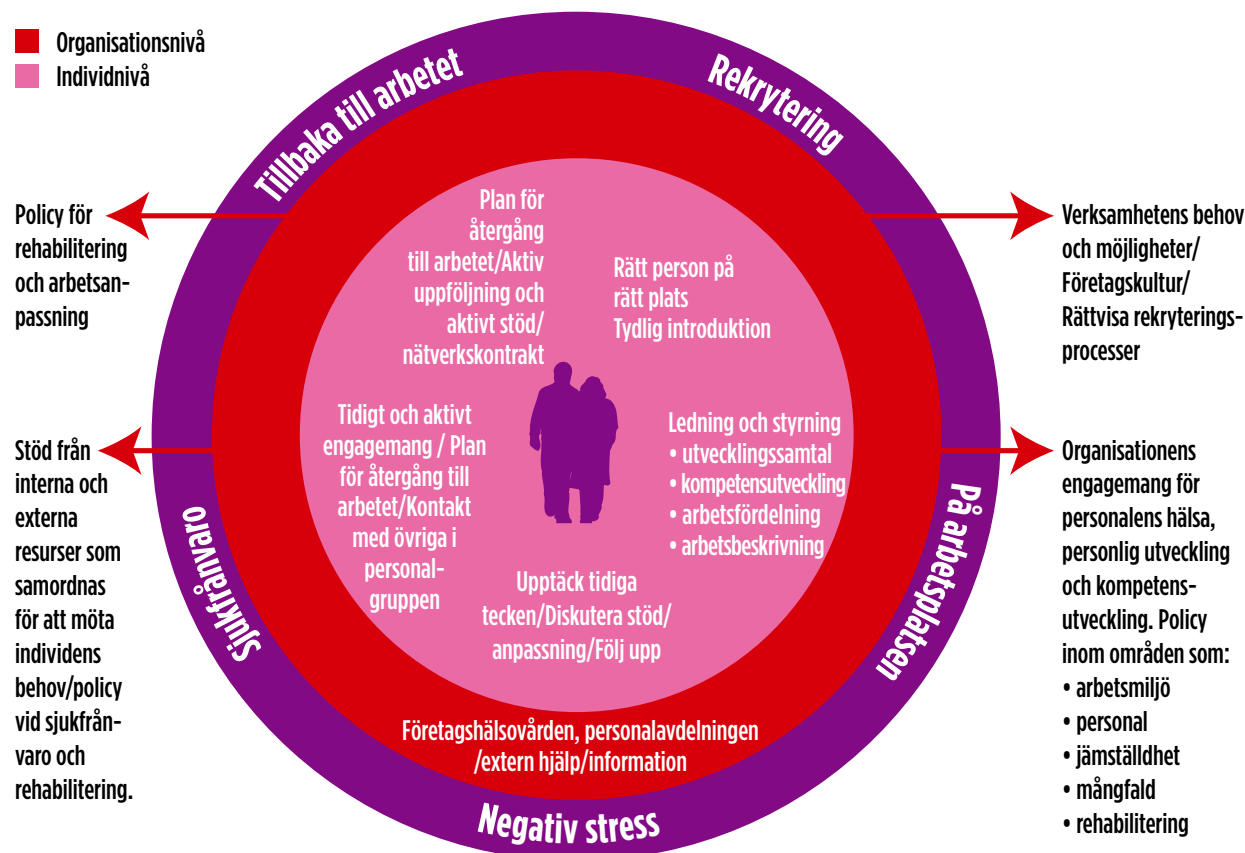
Organisationsnivå
Individnivå

Tillbaka till arbetet

Rekrytering

Policy för rehabilitering och arbetsanpassning

Verksamhetens behov och möjligheter/ Företagskultur/ Rättvisa rekryteringsprocesser

Plan för återgång till arbetet/Aktiv uppföljning och aktivt stöd/ nätverkskontrakt

Rätt person på rätt plats
Tydlig introduktion

Stöd från interna och externa resurser som samordnas för att möta individens behov/policy vid sjukfrånvaro och rehabilitering.

Tidigt och aktivt engagemang / Plan för återgång till arbetet/Kontakt med övriga i personalgruppen

Ledning och styrning
• utvecklingssamtal
• kompetensutveckling
• arbetsfördelning
• arbetsbeskrivning

Organisationens engagemang för personalens hälsa, personlig utveckling och kompetensutveckling. Policy inom områden som:
• arbetsmiljö
• personal
• jämställdhet
• mångfald
• rehabilitering

Sjukfrånvaro

På arbetsplatsen

Upptäck tidiga tecken/Diskutera stöd/ anpassning/Följ upp

Företagshälsovården, personalavdelningen /extern hjälp/information

Negativ stress